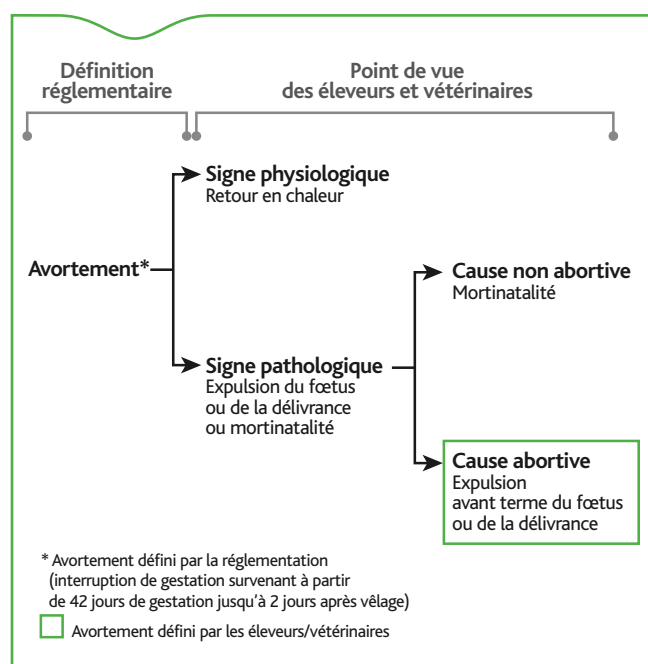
Définition réglementaire

Point de vue des éleveurs et vétérinaires

Avortement*

Signe physiologique
Retour en chaleur

Signe pathologique
Expulsion du fœtus ou de la délivrance ou mortinatalité

Cause non abortive
Mortinatalité

Cause abortive
Expulsion avant terme du fœtus ou de la délivrance

* Avortement défini par la réglementation (interruption de gestation survenant à partir de 42 jours de gestation jusqu'à 2 jours après vêlage)

Avortement défini par les éleveurs/vétérinaires